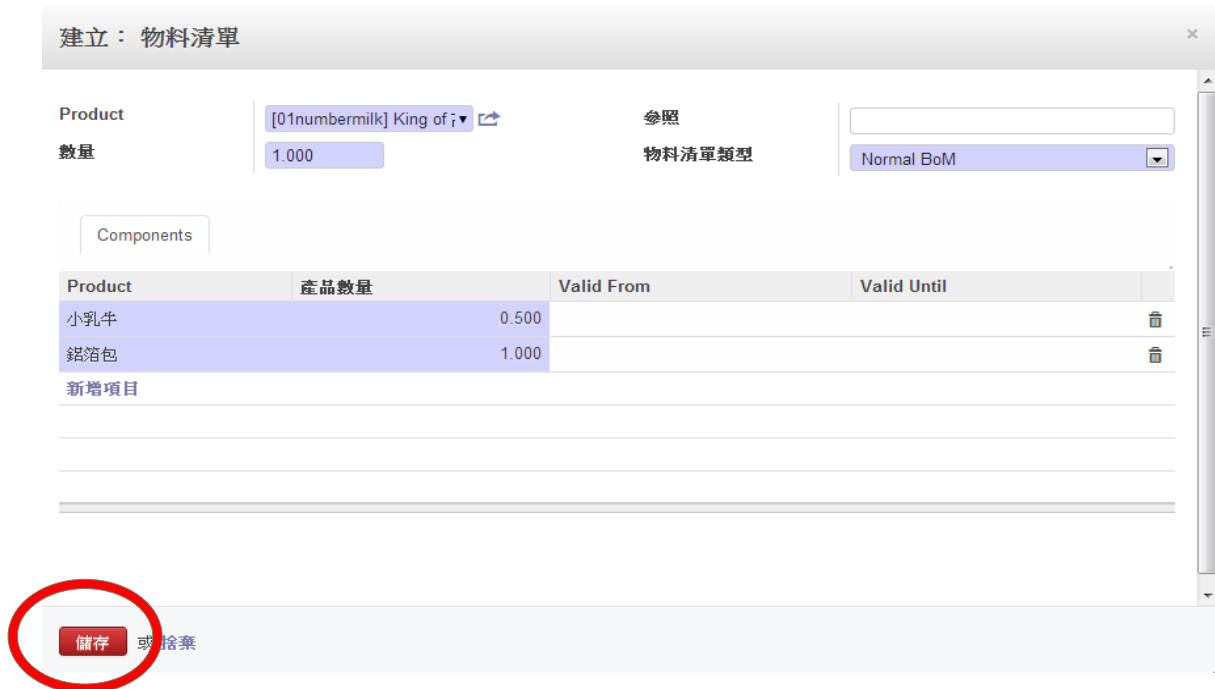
建立： 物料清單

×

Product [01numbermilk] King of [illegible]

數量 1.000

參照

物料清單類型 Normal BoM

Components

| Product | 產品數量 | Valid From | Valid Until |
|---|---|---|---|
| 小乳牛 | 0.500 | | |
| 鋁箔包 | 1.000 | | |

新增項目

儲存 或 捨棄